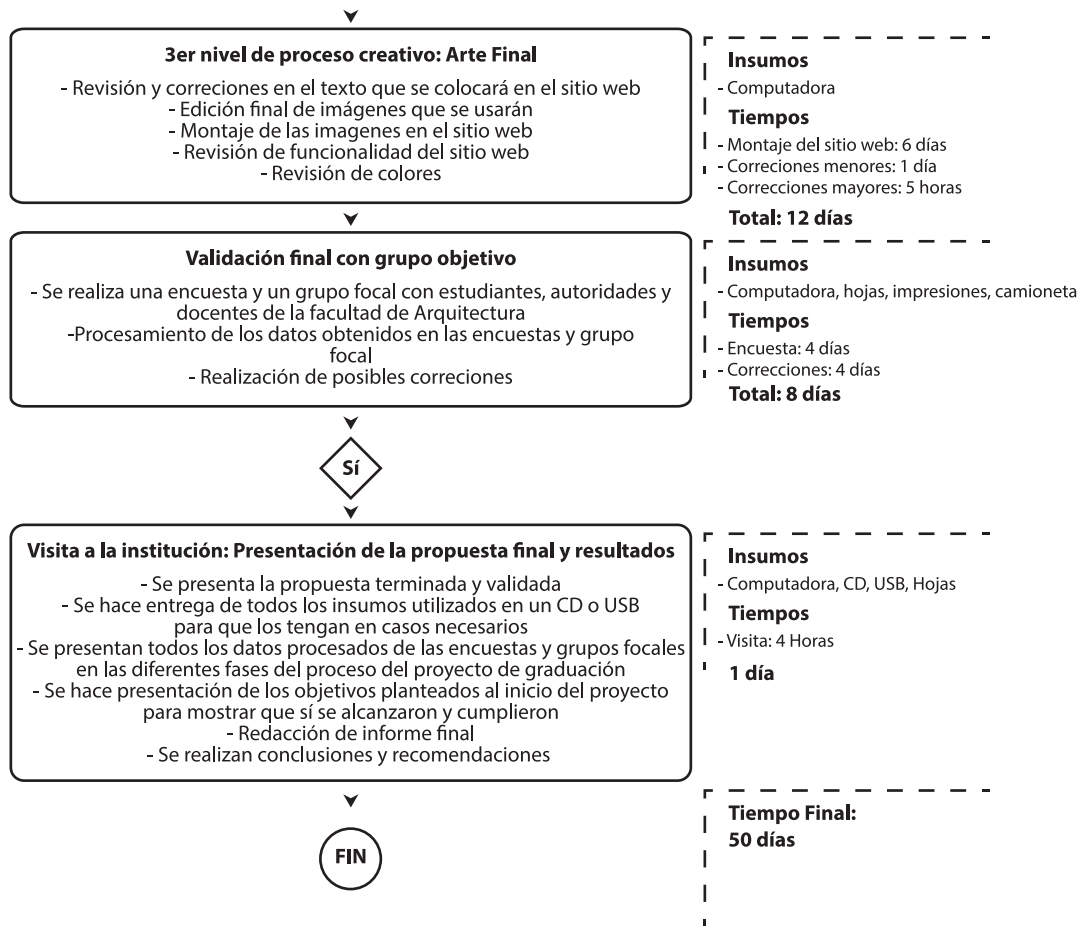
3er nivel de proceso creativo: Arte Final

- Revisión y correciones en el texto que se colocará en el sitio web
- Edición final de imágenes que se usarán
- Montaje de las imagenes en el sitio web
- Revisión de funcionalidad del sitio web
- Revisión de colores

Insumos
- Computadora
Tiempos
- Montaje del sitio web: 6 días
- Correciones menores: 1 día
- Correcciones mayores: 5 horas
Total: 12 días

Validación final con grupo objetivo

- Se realiza una encuesta y un grupo focal con estudiantes, autoridades y docentes de la facultad de Arquitectura
-Procesamiento de los datos obtenidos en las encuestas y grupo focal
- Realización de posibles correciones

Insumos
- Computadora, hojas, impresiones, camioneta
Tiempos
- Encuesta: 4 días
- Correcciones: 4 días
Total: 8 días

Sí

Visita a la institución: Presentación de la propuesta final y resultados

- Se presenta la propuesta terminada y validada
- Se hace entrega de todos los insumos utilizados en un CD o USB para que los tengan en casos necesarios
- Se presentan todos los datos procesados de las encuestas y grupos focales en las diferentes fases del proceso del proyecto de graduación
- Se hace presentación de los objetivos planteados al inicio del proyecto para mostrar que sí se alcanzaron y cumplieron
- Redacción de informe final
- Se realizan conclusiones y recomendaciones

Insumos
- Computadora, CD, USB, Hojas
Tiempos
- Visita: 4 Horas
1 día

FIN

Tiempo Final:
50 días